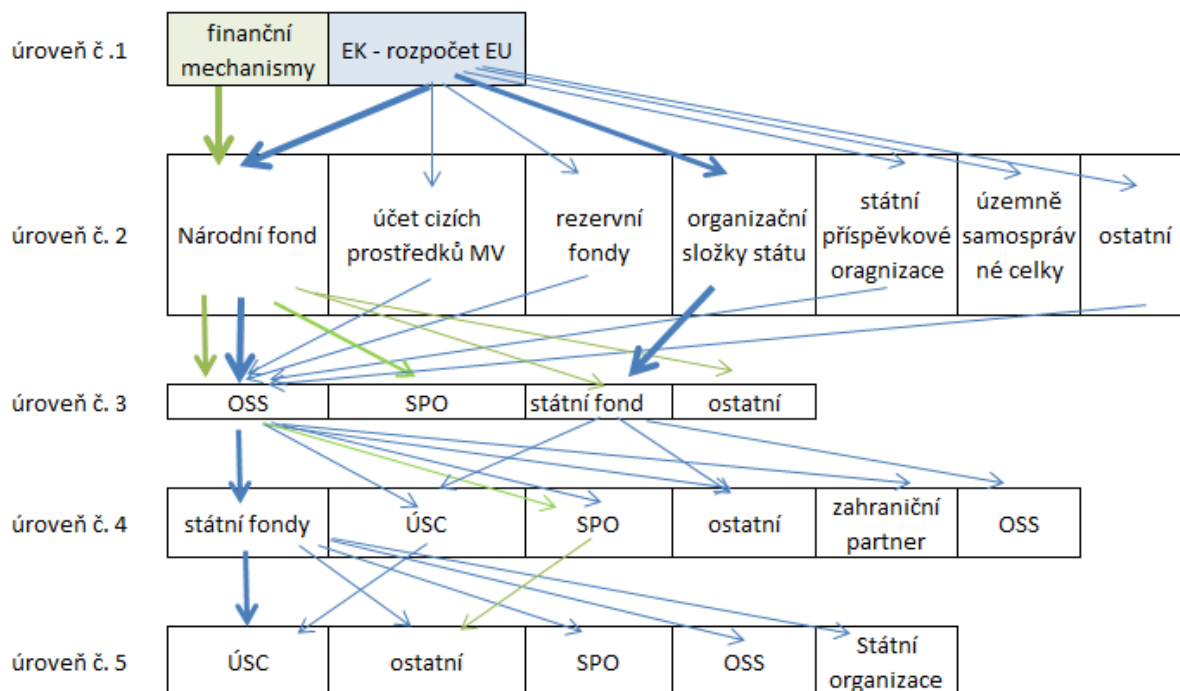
úroveň č .1

| finanční mechanismy | EK - rozpočet EU |
|---|---|

úroveň č. 2

| Národní fond | účet cizích prostředků MV | rezervní fondy | organizační složky státu | státní příspěvkové oragnizace | územně samospráv né celky | ostatní |
|---|---|---|---|---|---|---|

úroveň č. 3

| OSS | SPO | státní fond | ostatní |
|---|---|---|---|

úroveň č. 4

| státní fondy | ÚSC | SPO | ostatní | zahraniční partner | OSS |
|---|---|---|---|---|---|

úroveň č. 5

| ÚSC | ostatní | SPO | OSS | Státní organizace |
|---|---|---|---|---|